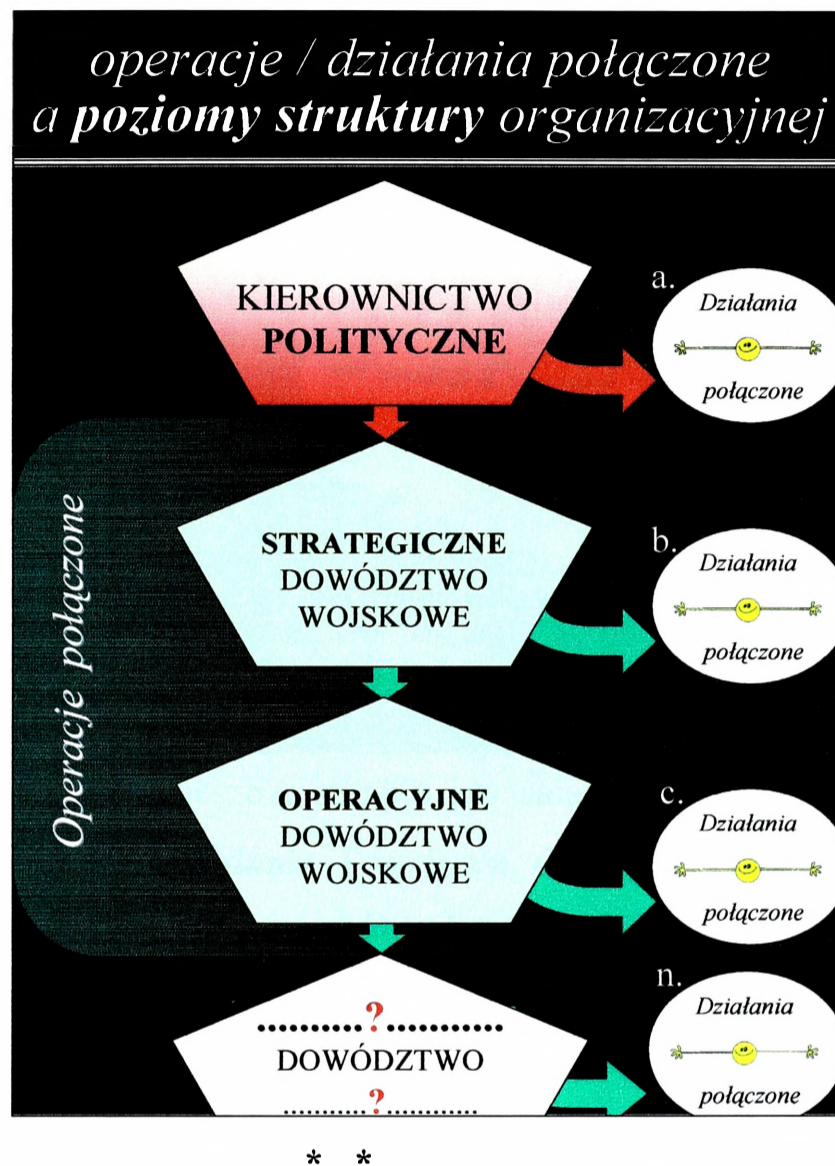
operacje / działania połączone
a **poziomy struktury** organizacyjnej

KIEROWNICTWO
**POLITYCZNE**

a.
*Działania*
*połączone*

*Operacje połączone*

**STRATEGICZNE**
DOWÓDZTWO
WOJSKOWE

b.
*Działania*
*połączone*

**OPERACYJNE**
DOWÓDZTWO
WOJSKOWE

c.
*Działania*
*połączone*

..........?..........
DOWÓDZTWO
..........?..........

n.
*Działania*
*połączone*

* *